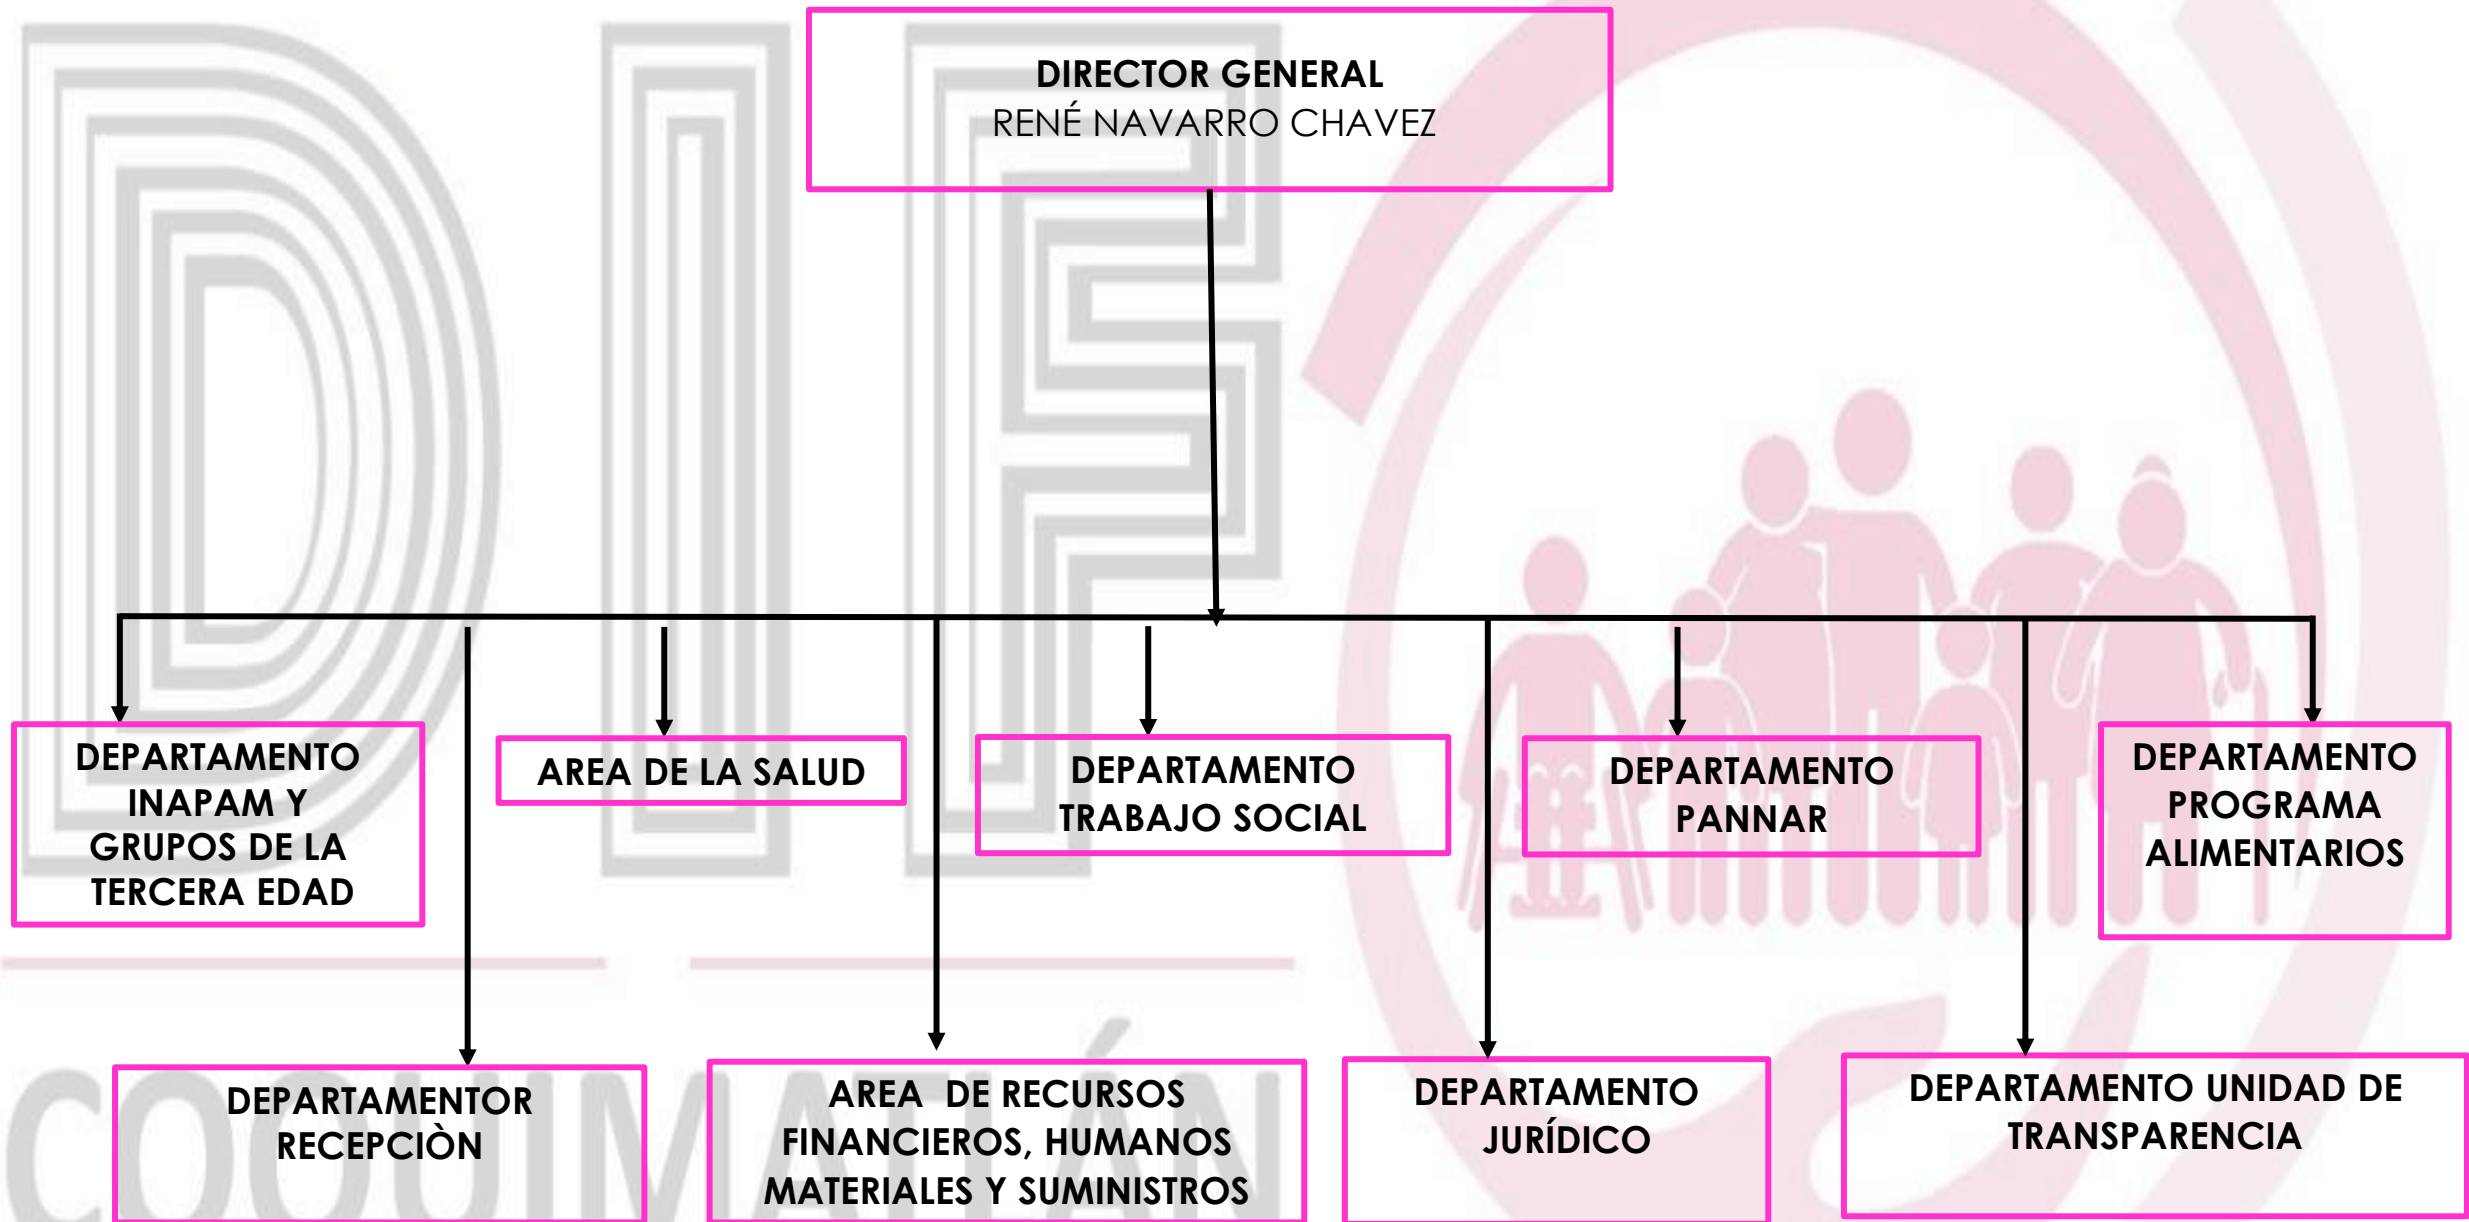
DIRECTOR GENERAL
RENÉ NAVARRO CHAVEZ

DEPARTAMENTO INAPAM Y GRUPOS DE LA TERCERA EDAD

AREA DE LA SALUD

DEPARTAMENTO TRABAJO SOCIAL

DEPARTAMENTO PANNAR

DEPARTAMENTO PROGRAMA ALIMENTARIOS

DEPARTAMENTOR RECEPCIÒN

AREA DE RECURSOS FINANCIEROS, HUMANOS MATERIALES Y SUMINISTROS

DEPARTAMENTO JURÍDICO

DEPARTAMENTO UNIDAD DE TRANSPARENCIA

DIF
COQUIMATLÁN